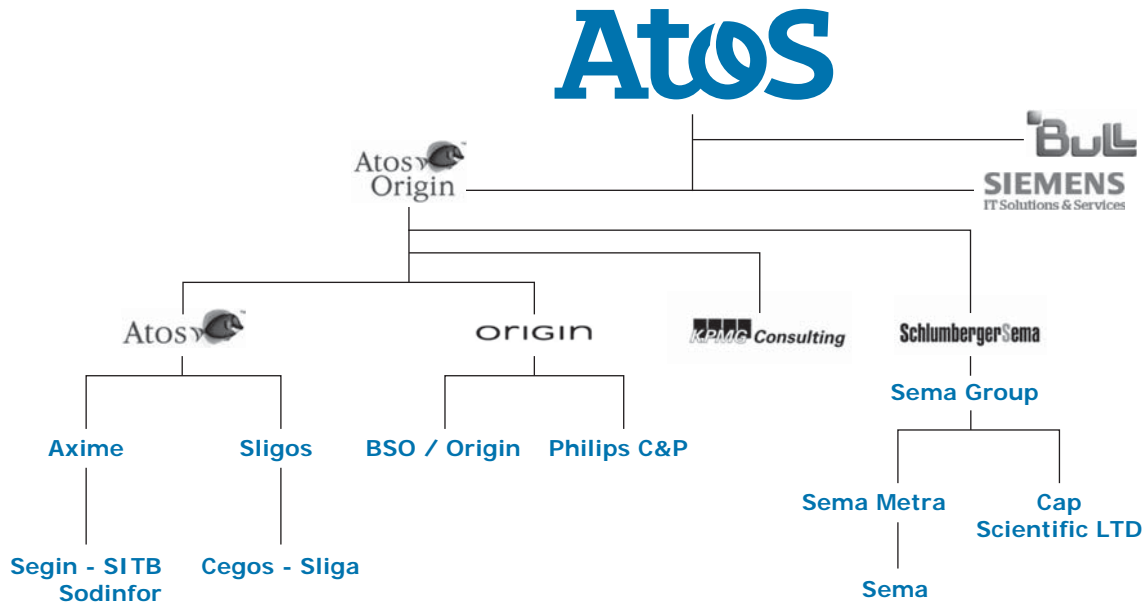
Atos

Bull

Atos Origin

SIEMENS
IT Solutions & Services

Atos

ORIGIN

KPMG Consulting

SchlumbergerSema

Sema Group

Axime

Sligos

BSO / Origin

Philips C&P

Sema Metra

Cap Scientific LTD

Segin - SITB Sodinfor

Cegos - Sliga

Sema